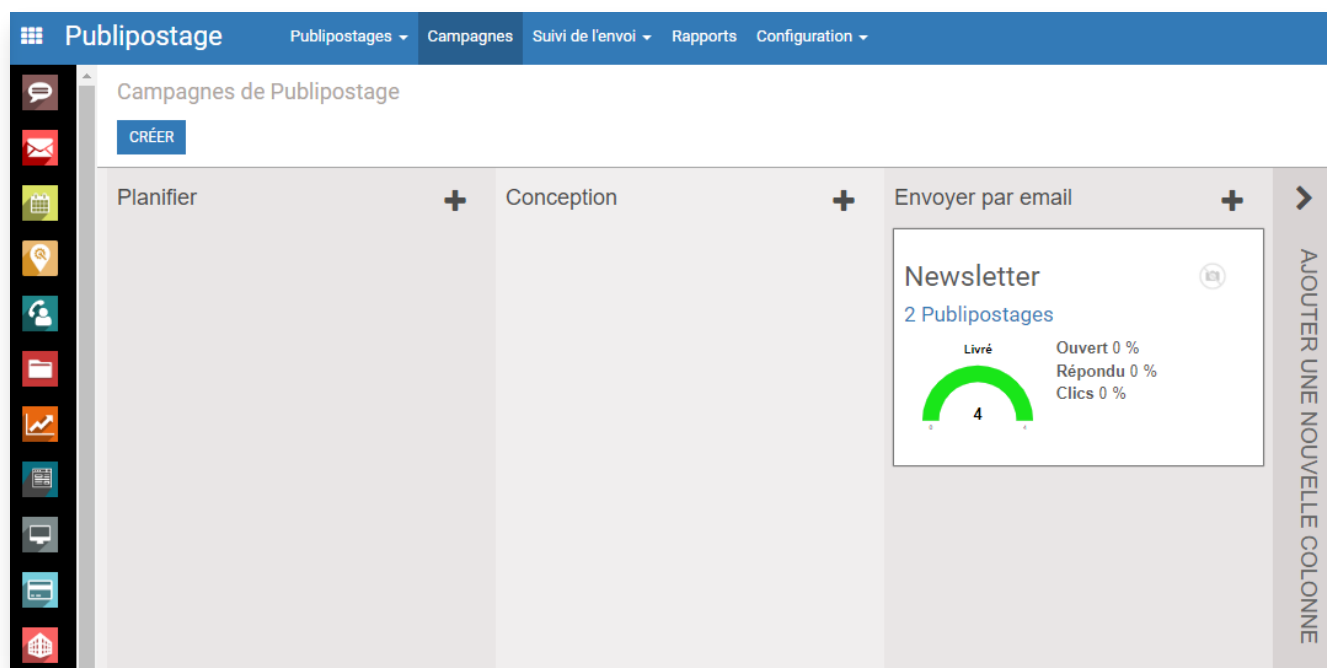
Publipostage
Publipostages ▾ Campagnes Suivi de l'envoi ▾ Rapports Configuration ▾

Campagnes de Publipostage
CRÉER

Planifier +
Conception +
Envoyer par email +

Newsletter
2 Publipostages
Livré
4
0 4
Ouvert 0 %
Répondu 0 %
Clics 0 %

AJOUTER UNE NOUVELLE COLONNE